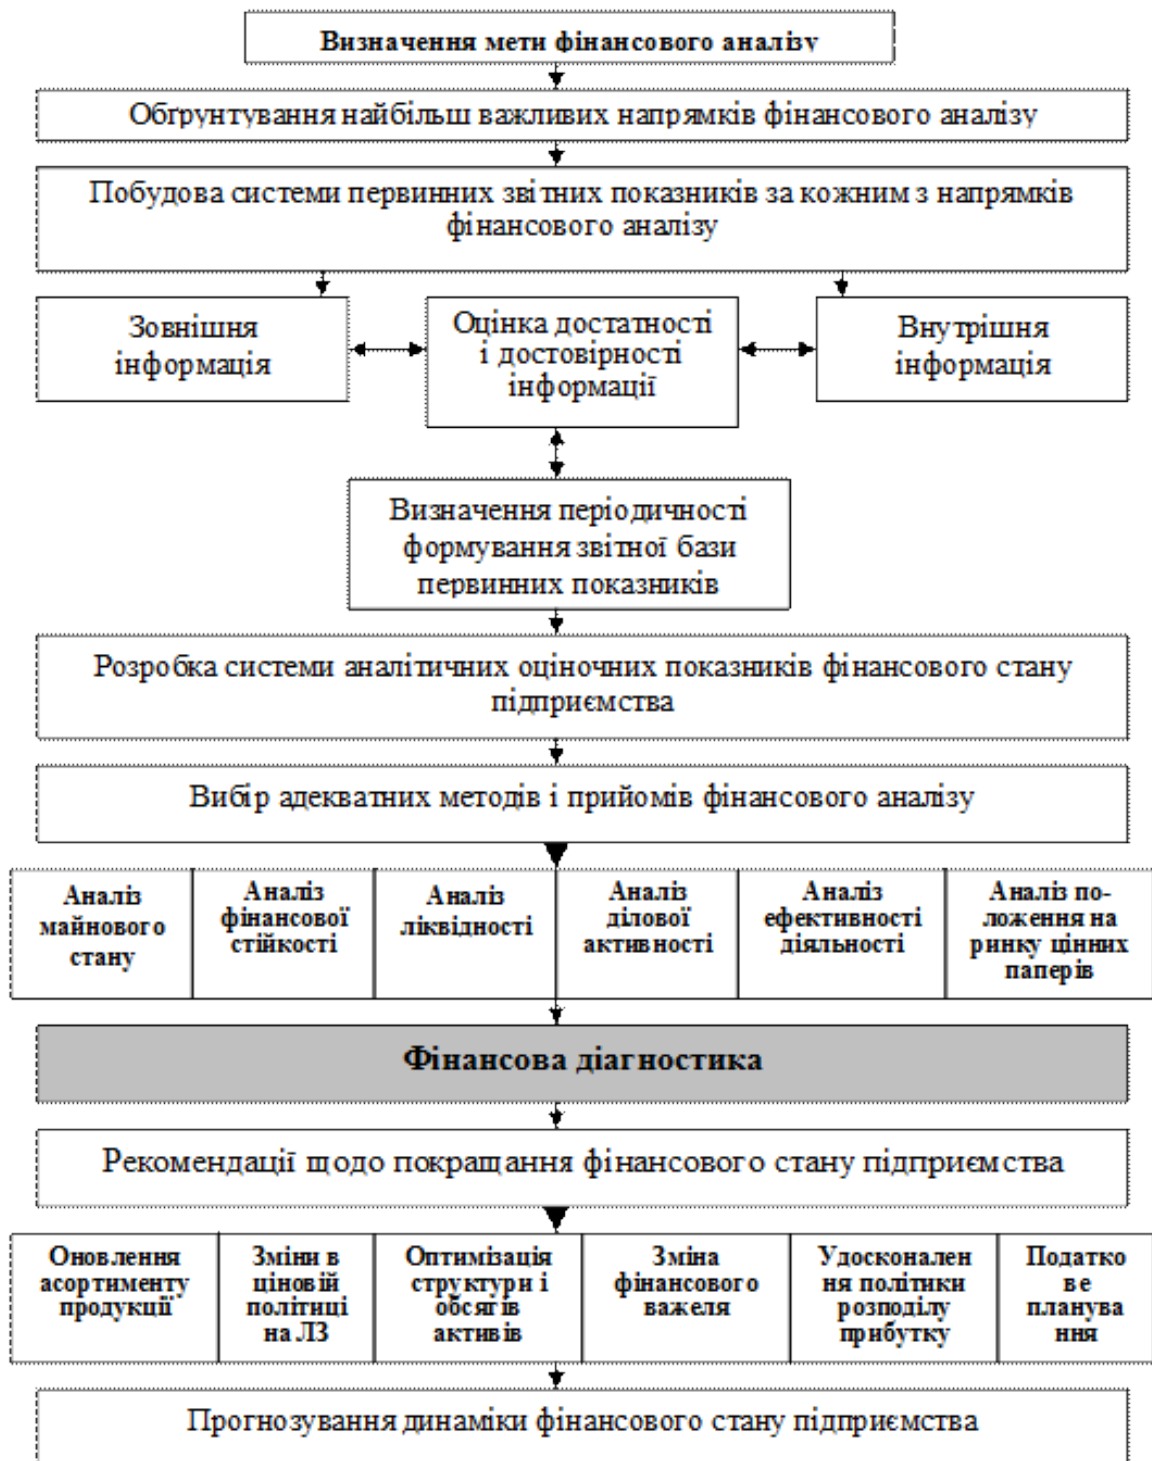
Визначення мети фінансового аналізу

Обґрунтування найбільш важливих напрямків фінансового аналізу

Побудова системи первинних звітних показників за кожним з напрямків фінансового аналізу

Зовнішня інформація

Оцінка достатності і достовірності інформації

Внутрішня інформація

Визначення періодичності формування звітної бази первинних показників

Розробка системи аналітичних оціночних показників фінансового стану підприємства

Вибір адекватних методів і прийомів фінансового аналізу

Аналіз майнового стану

Аналіз фінансової стійкості

Аналіз ліквідності

Аналіз ділової активності

Аналіз ефективності діяльності

Аналіз положення на ринку цінних паперів

Фінансова діагностика

Рекомендації щодо покращання фінансового стану підприємства

Оновлення асортименту продукції

Зміни в ціновій політиці на ЛЗ

Оптимізація структури і обсягів активів

Зміна фінансового важеля

Удосконалення політики розподілу прибутку

Податкове планування

Прогнозування динаміки фінансового стану підприємства